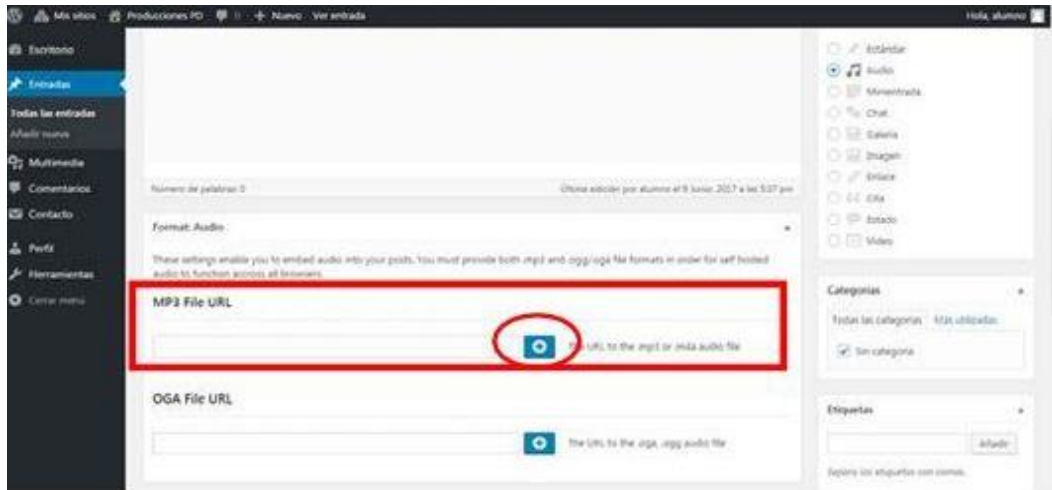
Mis sitios Producciones PD 0 + Nuevo Ver entrada Hola, alumno

Escritorio
Entradas
Todas las entradas
Añadir nueva
Multimedia
Comentarios
Contacto
Perfil
Herramientas
Cerrar menú

Número de palabras: 0
Última edición por alumno el 9 Junio, 2017 a las 5:07 pm

Format: Audio

These settings enable you to embed audio into your posts. You must provide both .mp3 and .ogg/oga file formats in order for self hosted audio to function accross all browsers.

MP3 File URL

The URL to the .mp3 or .m4a audio file

OGA File URL

The URL to the .oga, .ogg audio file

Estándar
Audio
Minientrada
Chat
Galería
Imagen
Enlace
Cita
Estado
Vídeo

Categorías
Todas las categorías Más utilizadas
Sin categoría

Etiquetas
Añadir
Separa las etiquetas con comas.